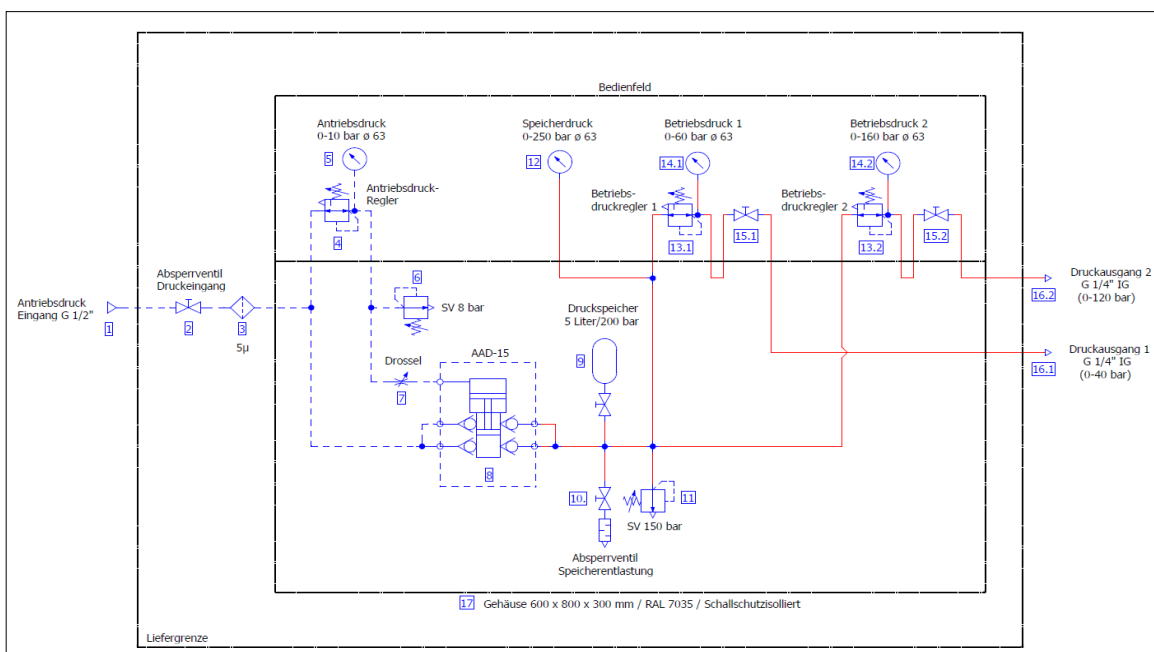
Bedienfeld

Antriebsdruck
0-10 bar ø 63

Speicherdruck
0-250 bar ø 63

Betriebsdruck 1
0-60 bar ø 63

Betriebsdruck 2
0-160 bar ø 63

5

12

14.1

14.2

Antriebsdruck-Regler

4

Betriebs-druckregler 1

13.1

15.1

Betriebs-druckregler 2

13.2

15.2

Antriebsdruck
Eingang G 1/2"

1

Absperrventil
Druckeingang

2

3

5μ

6

SV 8 bar

Druckspeicher
5 Liter/200 bar

9

Drossel

7

AAD-15

8

10.

11

SV 150 bar

Absperrventil
Speicherentlastung

Druckausgang 2
G 1/4" IG
(0-120 bar)

16.2

Druckausgang 1
G 1/4" IG
(0-40 bar)

16.1

17 Gehäuse 600 x 800 x 300 mm / RAL 7035 / Schallschutzisolliert

Liefergrenze